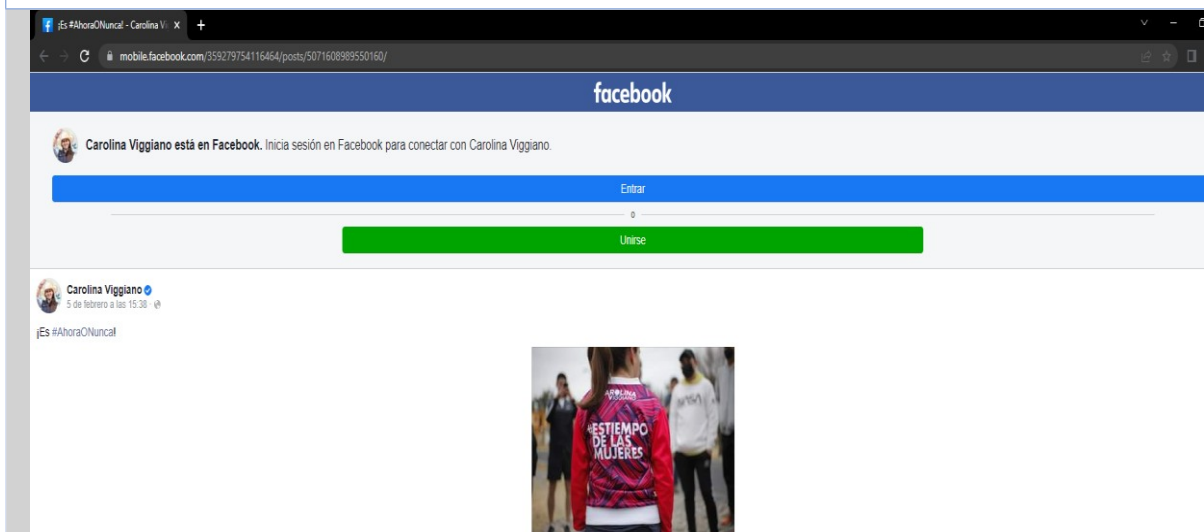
¡Es #AhoraONunca! - Carolina Vi ×

mobile.facebook.com/359279754116464/posts/5071608989550160/

facebook

Carolina Viggiano está en Facebook. Inicia sesión en Facebook para conectar con Carolina Viggiano.

Entrar

o

Unirse

Carolina Viggiano
5 de febrero a las 15:38 ·

¡Es #AhoraONunca!

CAROLINA VIGGIANO

ES TIEMPO DE LAS MUJERES